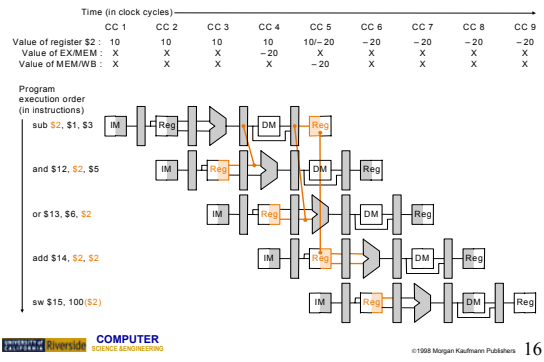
Time (in clock cycles)

| | CC 1 | CC 2 | CC 3 | CC 4 | CC 5 | CC 6 | CC 7 | CC 8 | CC 9 |
|---|---|---|---|---|---|---|---|---|---|
| Value of register \$2 : | 10 | 10 | 10 | 10 | 10/– 20 | – 20 | – 20 | – 20 | – 20 |
| Value of EX/MEM : | X | X | X | – 20 | X | X | X | X | X |
| Value of MEM/WB : | X | X | X | X | – 20 | X | X | X | X |

Program execution order (in instructions)

sub \$2, \$1, \$3

and \$12, \$2, \$5

or \$13, \$6, \$2

add \$14, \$2, \$2

sw \$15, 100(\$2)

IM Reg DM Reg
IM Reg DM Reg
IM Reg DM Reg
IM Reg DM Reg
IM Reg DM Reg

UNIVERSITY OF CALIFORNIA Riverside COMPUTER SCIENCE &ENGINEERING

©1998 Morgan Kaufmann Publishers 16